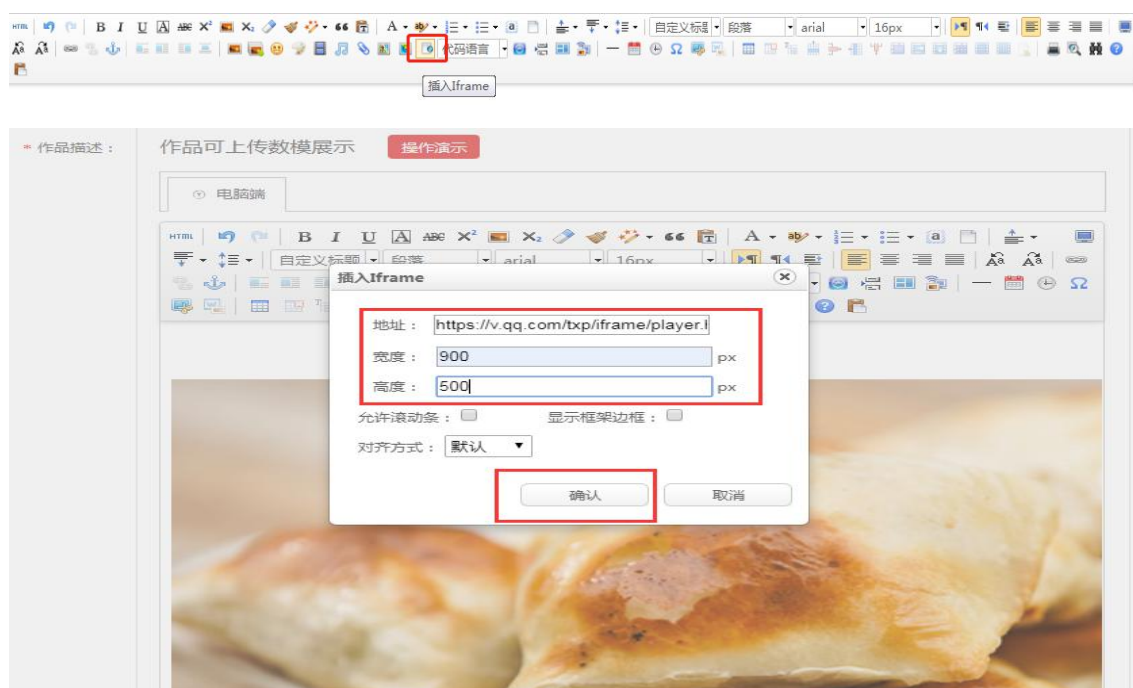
HTML B I U A ABC X² X₂ 66 A 自定义标题 段落 arial 16px
代码语言
插入Iframe

* 作品描述：
作品可上传数模展示 操作演示
电脑端
HTML B I U A ABC X² X₂ 66 A
自定义标题 段落 arial 16px
插入Iframe
地址： https://v.qq.com/txp/iframe/player.l
宽度： 900 px
高度： 500 px
允许滚动条：
显示框架边框：
对齐方式： 默认
确认 取消